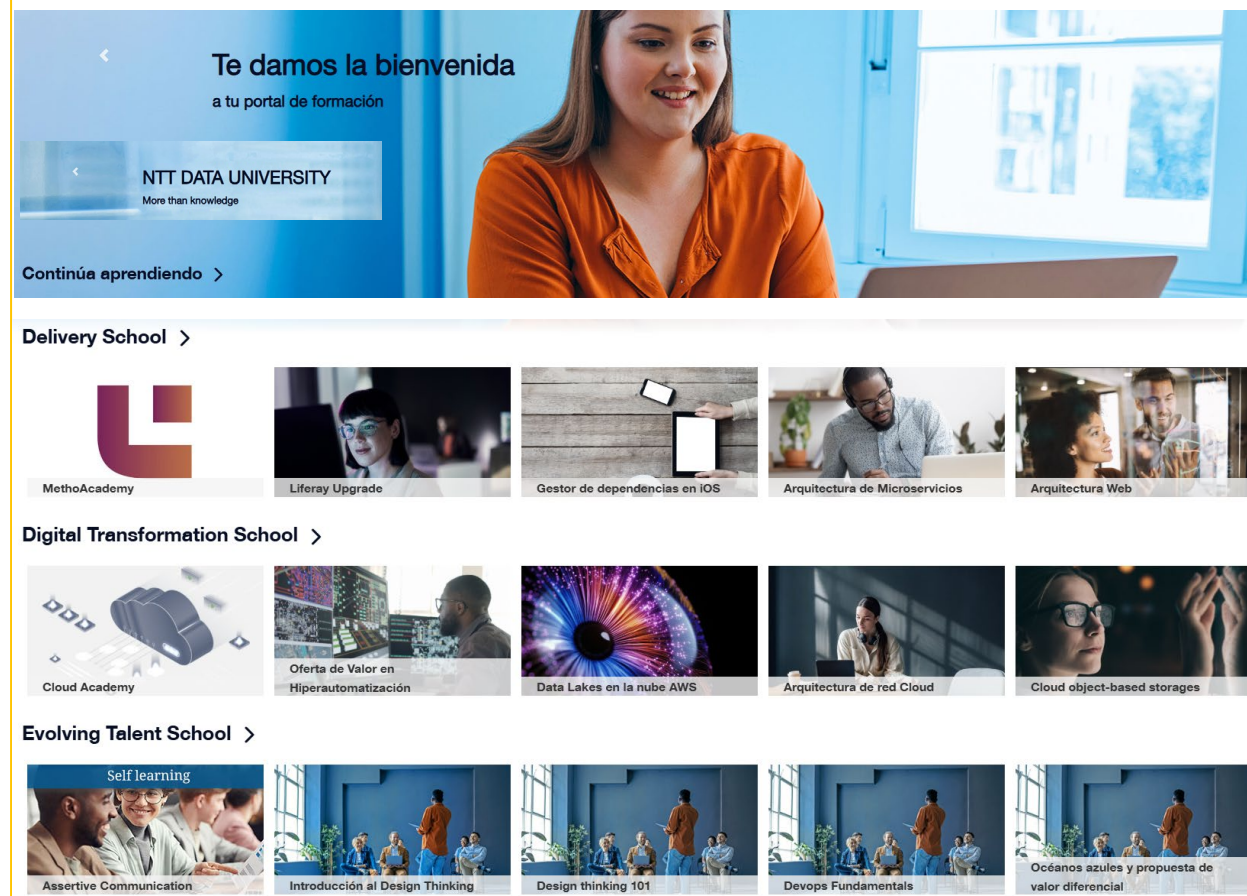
Te damos la bienvenida
a tu portal de formación

NTT DATA UNIVERSITY
More than knowledge

Continúa aprendiendo >

Delivery School >

MethoAcademy

Liferay Upgrade

Gestor de dependencias en iOS

Arquitectura de Microservicios

Arquitectura Web

Digital Transformation School >

Cloud Academy

Oferta de Valor en Hiperautomatización

Data Lakes en la nube AWS

Arquitectura de red Cloud

Cloud object-based storages

Evolving Talent School >

Self learning

Assertive Communication

Introducción al Design Thinking

Design thinking 101

Devops Fundamentals

Océanos azules y propuesta de valor diferencial